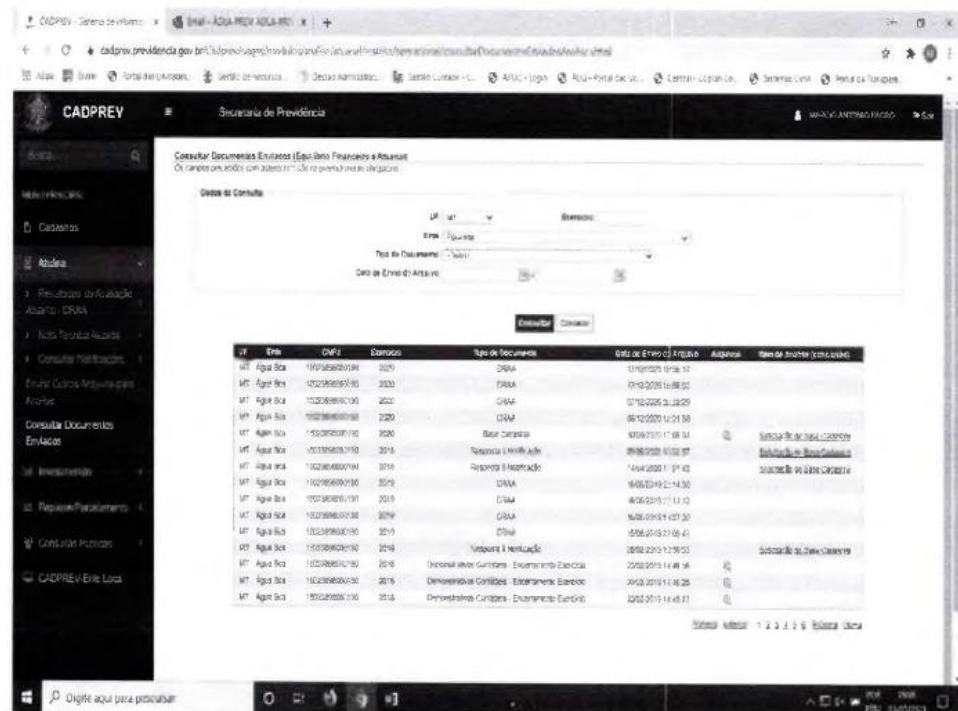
CADPREV - Sistema de Informaç × Email - ÁGUA PREV ÁGUA BOA × +

cadprev.previdencia.gov.br/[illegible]

CADPREV

Secretaria de Previdência

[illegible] Sair

Busca

MENU PRINCIPAL

Cadastros

Atuária

Resultados da Avaliação Atuarial - DRAA

Nota Técnica Atuarial

Consultar Notificações

Enviar Outros Arquivos para Atuária

Consultar Documentos Enviados

Investimentos

Repasses/Parcelamentos

Consultas Públicas

CADPREV-Ente Local

Consultar Documentos Enviados (Equilíbrio Financeiro e Atuarial)

Os campos precedidos com asterisco (*) são de preenchimento obrigatório.

Dados da Consulta

UF: MT Exercício:

Ente: Água Boa

Tipo de Documento: -Todos-

Data de Envio do Arquivo:

Consultar Cancelar

| UF | Ente | CNPJ | Exercício | Tipo de Documento | Data de Envio do Arquivo | Arquivos | Ajuste de Análise (conclusão) |
|---|---|---|---|---|---|---|---|
| MT | Água Boa | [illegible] | 2020 | DRAA | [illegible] | | |
| MT | Água Boa | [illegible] | 2020 | DRAA | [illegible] | | |
| MT | Água Boa | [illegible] | 2020 | DRAA | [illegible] | | |
| MT | Água Boa | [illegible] | 2020 | DRAA | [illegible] | | |
| MT | Água Boa | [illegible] | 2020 | Base Cadastral | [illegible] | | Solicitação de Base Cadastral |
| MT | Água Boa | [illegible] | 2019 | Resposta à Notificação | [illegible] | | Solicitação de Base Cadastral |
| MT | Água Boa | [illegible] | 2019 | Resposta à Notificação | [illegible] | | Solicitação de Base Cadastral |
| MT | Água Boa | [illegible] | 2019 | DRAA | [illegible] | | |
| MT | Água Boa | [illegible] | 2019 | DRAA | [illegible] | | |
| MT | Água Boa | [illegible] | 2019 | DRAA | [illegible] | | |
| MT | Água Boa | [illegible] | 2019 | DRAA | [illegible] | | |
| MT | Água Boa | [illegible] | 2018 | Resposta à Notificação | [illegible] | | Solicitação de Base Cadastral |
| MT | Água Boa | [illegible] | 2016 | Demonstrativos Contábeis - Encerramento Exercício | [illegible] | | |
| MT | Água Boa | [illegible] | 2016 | Demonstrativos Contábeis - Encerramento Exercício | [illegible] | | |
| MT | Água Boa | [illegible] | 2014 | Demonstrativos Contábeis - Encerramento Exercício | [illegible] | | |

Primeira Anterior 1 2 3 4 5 6 Próxima Última

Digite aqui para pesquisar